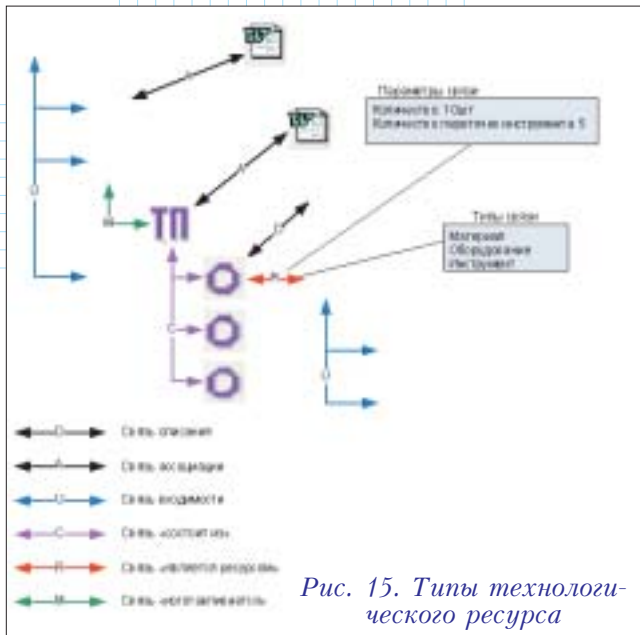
Параметры связи
Количество: 10шт
Количество в парагон инструмента: 5

ТП

Типы связи
Материал
Оборудование
Инструмент

Связь описания
Связь ассоциации
Связь входимости
Связь «состоит из»
Связь «является ресурсом»
Связь «изготавливается»

Рис. 15. Типы технологического ресурса